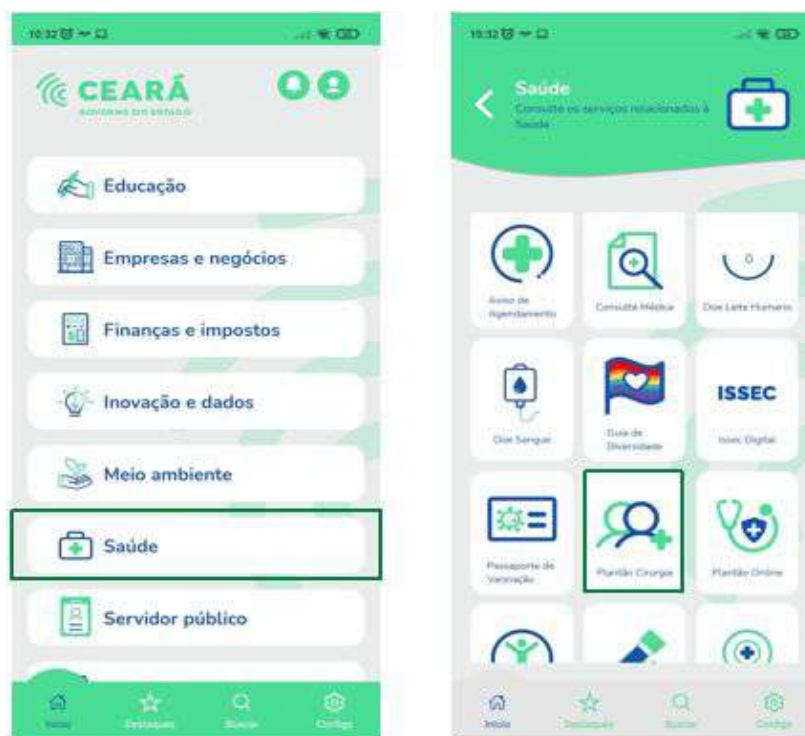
10:32

CEARÁ
GOVERNO DO ESTADO

Educação

Empresas e negócios

Finanças e impostos

Inovação e dados

Meio ambiente

Saúde

Servidor público

Início
Destaques
Buscar
Config.

10:32

Saúde
Consulte os serviços relacionados à Saúde

Aviso de Agendamento

Consulta Médica

Doe Leite Humano

Doe Sangue

Guia da Diversidade

ISSEC

Issec Digital

Passaporte de Vacinação

Plantão Cirurgia

Plantão Online

Início
Destaques
Buscar
Config.